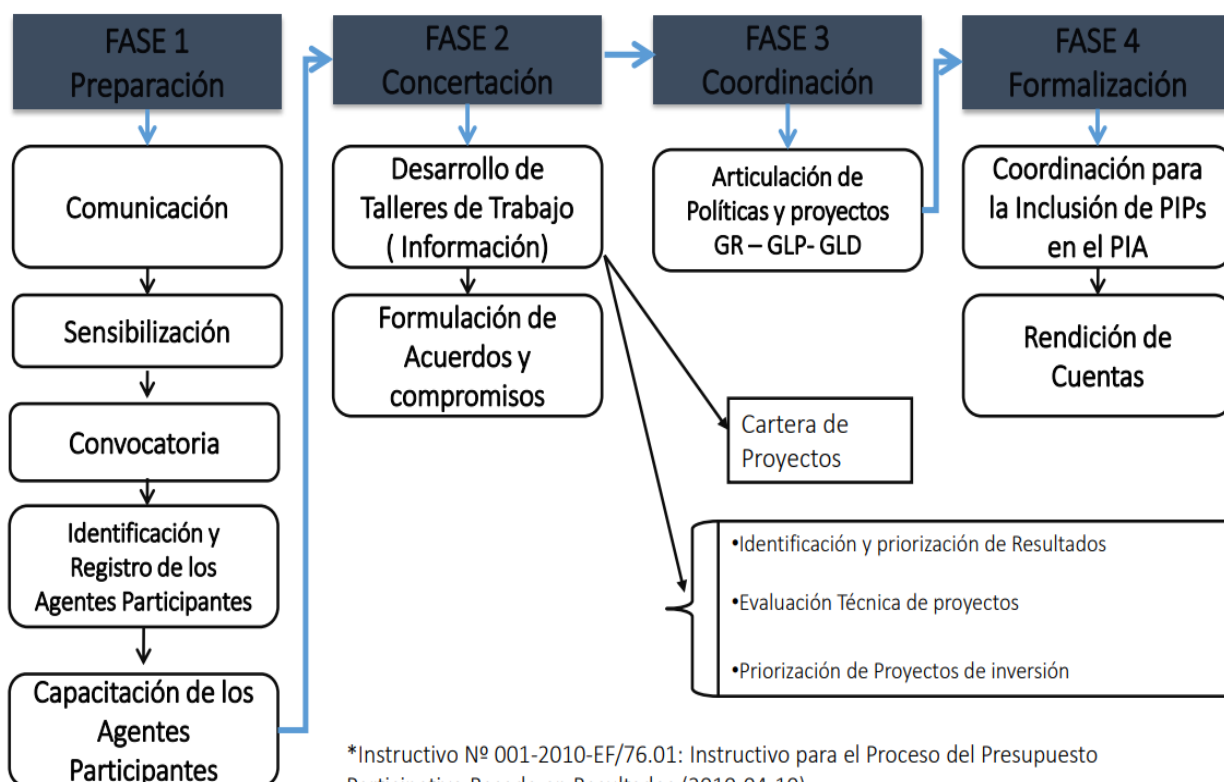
FASE 1
Preparación

FASE 2
Concertación

FASE 3
Coordinación

FASE 4
Formalización

Comunicación

Sensibilización

Convocatoria

Identificación y Registro de los Agentes Participantes

Capacitación de los Agentes Participantes

Desarrollo de Talleres de Trabajo ( Información)

Formulación de Acuerdos y compromisos

Articulación de Políticas y proyectos GR – GLP- GLD

Coordinación para la Inclusión de PIPs en el PIA

Rendición de Cuentas

Cartera de Proyectos

•Identificación y priorización de Resultados

•Evaluación Técnica de proyectos

•Priorización de Proyectos de inversión

*Instructivo Nº 001-2010-EF/76.01: Instructivo para el Proceso del Presupuesto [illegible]